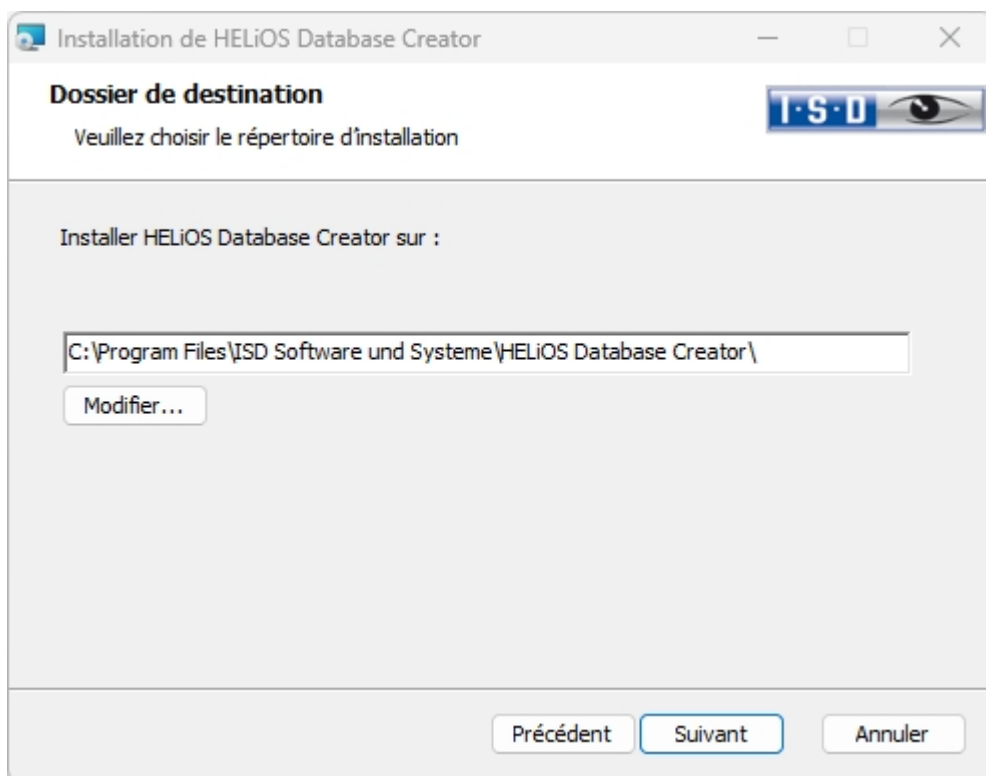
Installation de HELiOS Database Creator

Dossier de destination

Veuillez choisir le répertoire d'installation

I·S·D

Installer HELiOS Database Creator sur :

C:\Program Files\ISD Software und Systeme\HELiOS Database Creator\

Modifier...

Précédent Suivant Annuler